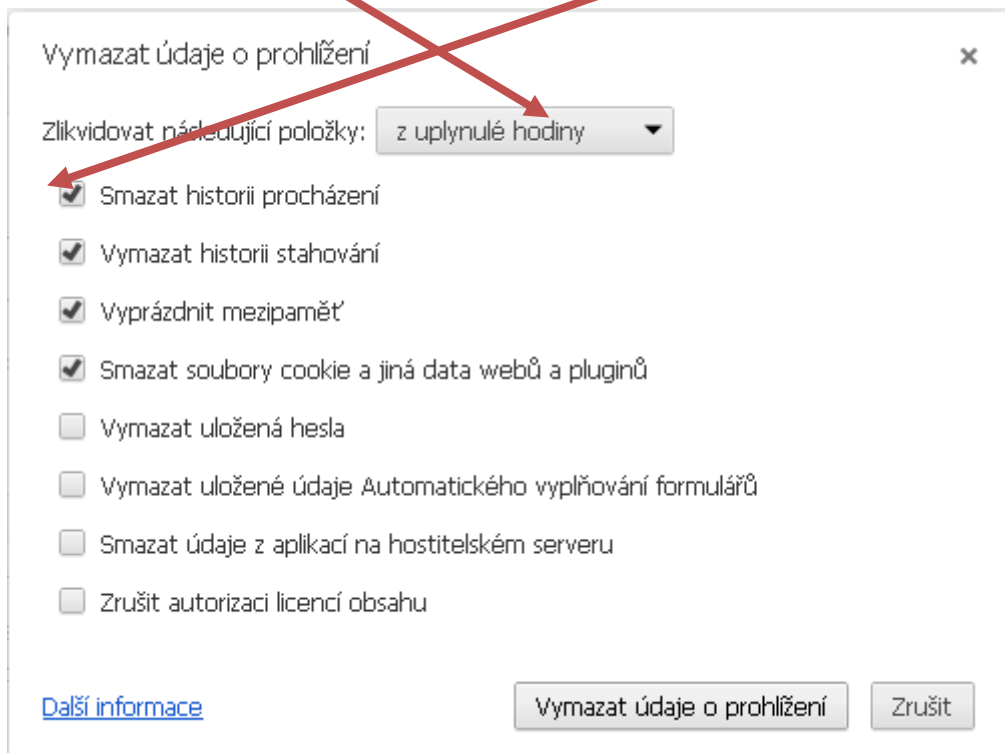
Vymazat údaje o prohlížení

×

Zlikvidovat následující položky: z uplynulé hodiny

Smazat historii procházení

Vymazat historii stahování

Vyprázdnit mezipaměť

Smazat soubory cookie a jiná data webů a pluginů

Vymazat uložená hesla

Vymazat uložené údaje Automatického vyplňování formulářů

Smazat údaje z aplikací na hostitelském serveru

Zrušit autorizaci licencí obsahu

Další informace

Vymazat údaje o prohlížení

Zrušit